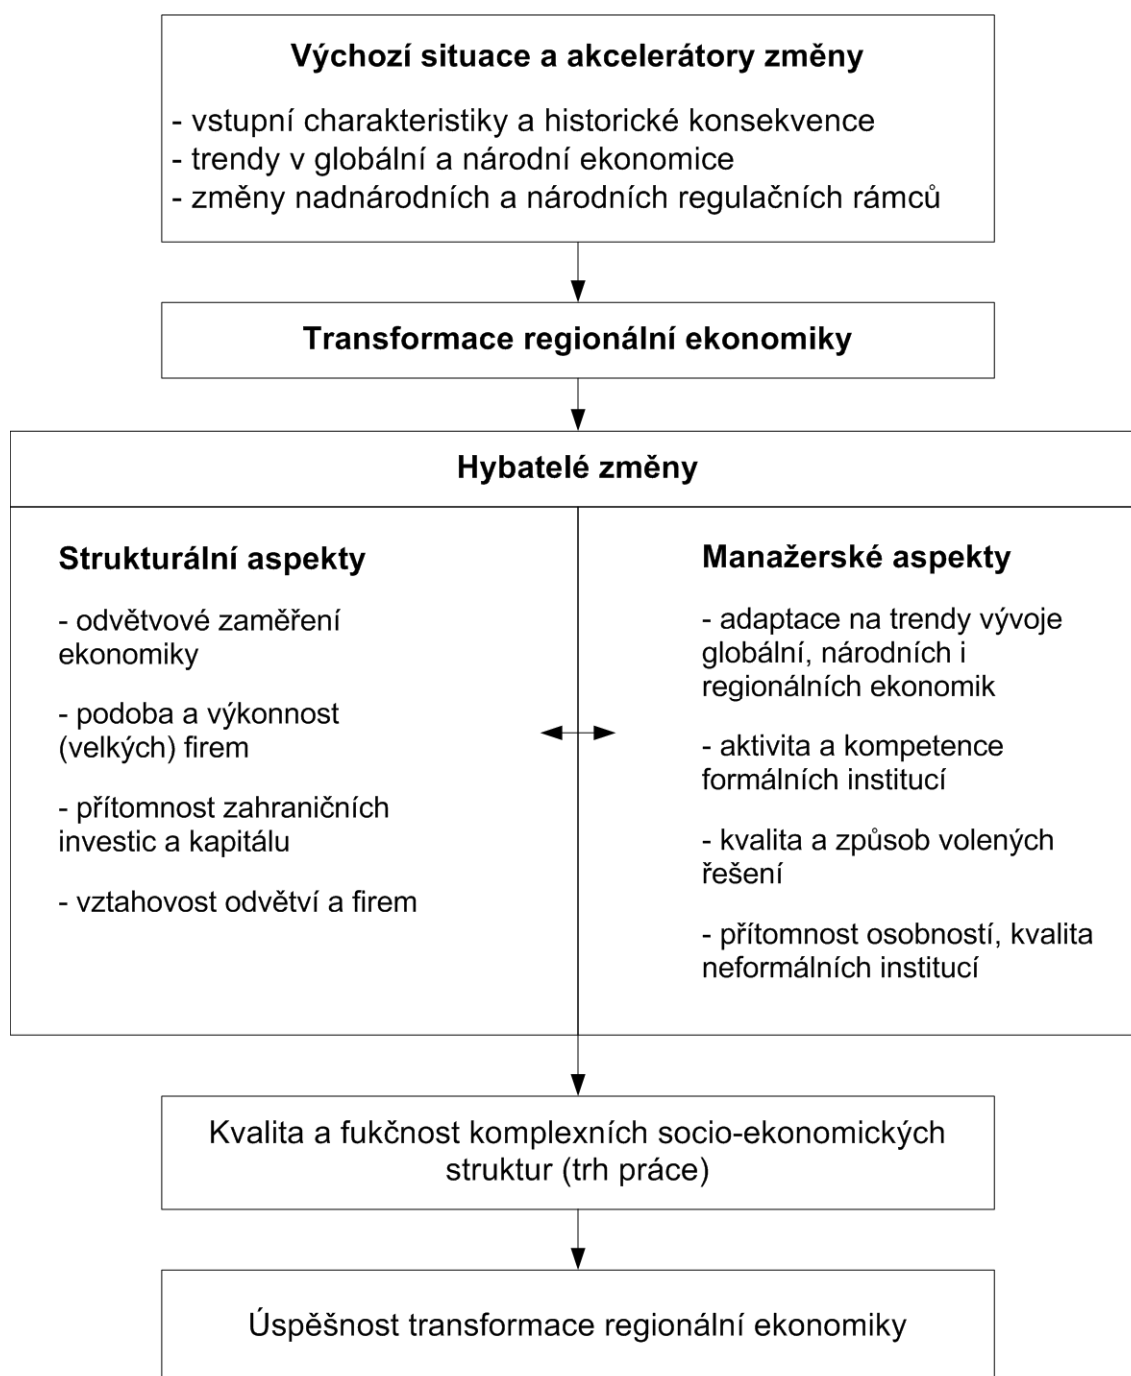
Výchozí situace a akcelerátory změny

- vstupní charakteristiky a historické konsekvence
- trendy v globální a národní ekonomice
- změny nadnárodních a národních regulačních rámců

Transformace regionální ekonomiky

Hybatelé změny

Strukturální aspekty

- odvětvové zaměření ekonomiky

- podoba a výkonnost (velkých) firem

- přítomnost zahraničních investic a kapitálu

- vztahovost odvětví a firem

Manažerské aspekty

- adaptace na trendy vývoje globální, národních i regionálních ekonomik

- aktivita a kompetence formálních institucí

- kvalita a způsob volených řešení

- přítomnost osobností, kvalita neformálních institucí

Kvalita a fukčnost komplexních socio-ekonomických struktur (trh práce)

Úspěšnost transformace regionální ekonomiky